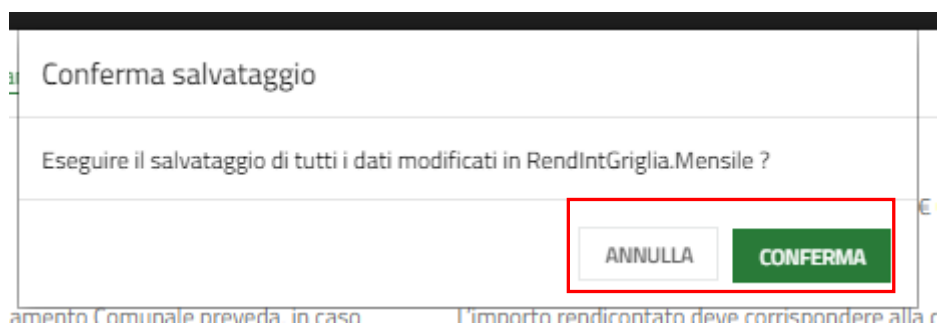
Conferma salvataggio

Eseguire il salvataggio di tutti i dati modificati in RendIntGriglia.Mensile ?

ANNULLA

CONFERMA

amento Comunale preveda, in caso

L'importo rendicontato deve corrispondere alla c